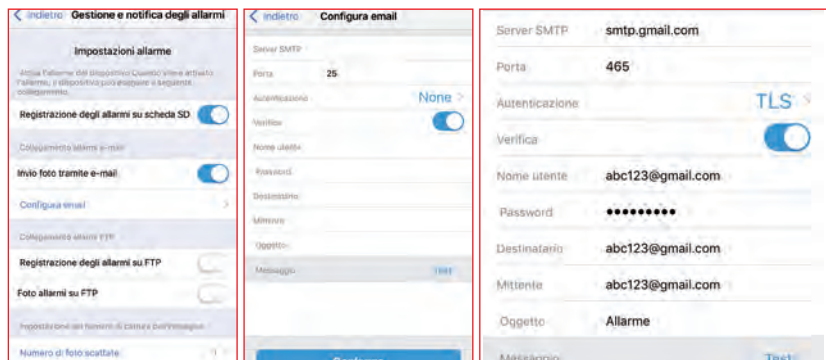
< Indietro Gestione e notifica degli allarmi

Impostazioni allarme

Attiva l'allarme del dispositivo. Quando viene attivato l'allarme, il dispositivo può eseguire il seguente collegamento.

Registrazione degli allarmi su scheda SD

Collegamento allarmi e-mail

Invio foto tramite e-mail

Configura email >

Collegamento allarmi FTP

Registrazione degli allarmi su FTP

Foto allarmi su FTP

Impostazione del numero di catture dell'immagine

Numero di foto scattate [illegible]

< Indietro Configura email

Server SMTP

Porta 25

Autenticazione None >

Verifica

Nome utente

Password

Destinatario

Mittente

Oggetto

Messaggio Test

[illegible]

Server SMTP smtp.gmail.com

Porta 465

Autenticazione TLS >

Verifica

Nome utente abc123@gmail.com

Password •••••••••

Destinatario abc123@gmail.com

Mittente abc123@gmail.com

Oggetto Allarme

Messaggio Test